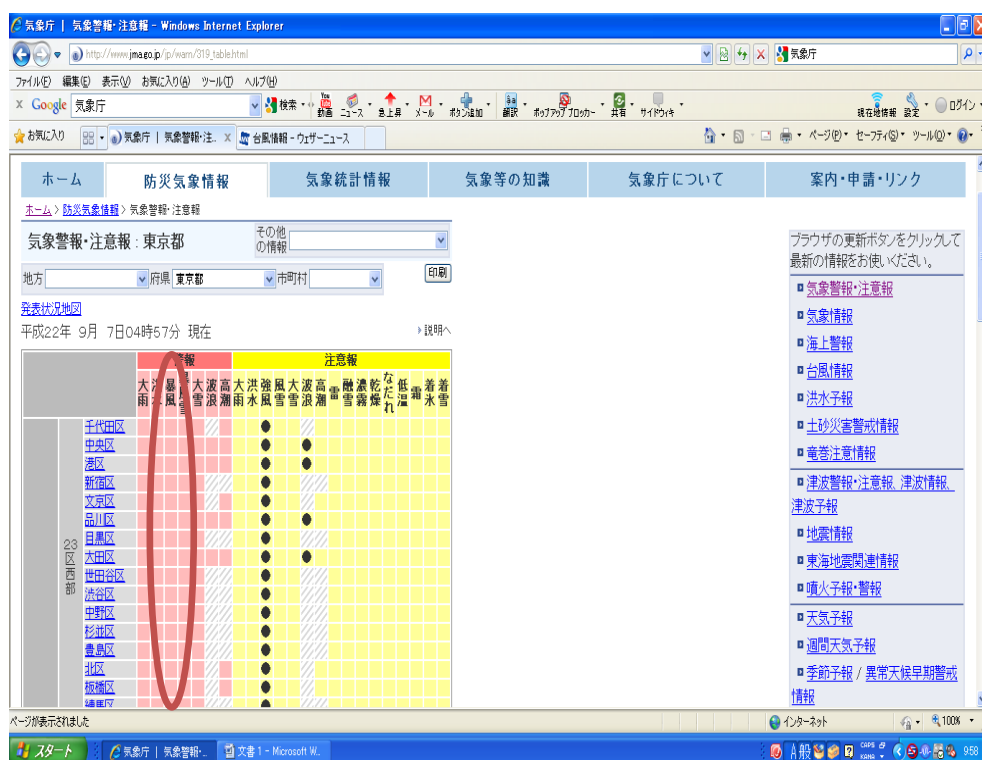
気象庁 | 気象警報・注意報 - Windows Internet Explorer

http://www.jma.go.jp/jp/warn/319_table.html

気象庁

ファイル(F) 編集(E) 表示(V) お気に入り(A) ツール(T) ヘルプ(H)

Google 気象庁 検索 動画 ニュース 急上昇 メール ボタン追加 翻訳 ポップアップブロッカー 共有 サイドウィキ 現在地情報 設定 ログイン

お気に入り 気象庁 | 気象警報・注... 台風情報 - ウェザーニュース

ページ(P) セーフティ(S) ツール(O)

ホーム | 防災気象情報 | 気象統計情報 | 気象等の知識 | 気象庁について | 案内・申請・リンク

ホーム > 防災気象情報 > 気象警報・注意報

気象警報・注意報：東京都

その他の情報

地方 府県 東京都 市町村 印刷

発表状況地図

平成22年 9月 7日04時57分 現在

説明へ

| | | 警報 | | | | | | 注意報 | | | | | | | | | | | | | | | |
|---|---|---|---|---|---|---|---|---|---|---|---|---|---|---|---|---|---|---|---|---|---|---|---|
| | | 大雨 | 洪水 | 暴風 | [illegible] | 大雪 | 波浪 | 高潮 | 大雨 | 洪水 | 強風 | 風雪 | 大雪 | 波浪 | 高潮 | 雷 | 融雪 | 濃霧 | 乾燥 | なだれ | 低温 | 霜 | 着氷 | 着雪 |
| 23区西部 | 千代田区 | | | | | | | | | ● | | | | | | | | | | | | | | |
| | 中央区 | | | | | | | | | ● | | | ● | | | | | | | | | | | |
| | 港区 | | | | | | | | | ● | | | ● | | | | | | | | | | | |
| | 新宿区 | | | | | | | | | ● | | | | | | | | | | | | | | |
| | 文京区 | | | | | | | | | ● | | | | | | | | | | | | | | |
| | 品川区 | | | | | | | | | ● | | | ● | | | | | | | | | | | |
| | 目黒区 | | | | | | | | | ● | | | | | | | | | | | | | | |
| | 大田区 | | | | | | | | | ● | | | ● | | | | | | | | | | | |
| | 世田谷区 | | | | | | | | | ● | | | | | | | | | | | | | | |
| | 渋谷区 | | | | | | | | | ● | | | | | | | | | | | | | | |
| | 中野区 | | | | | | | | | ● | | | | | | | | | | | | | | |
| | 杉並区 | | | | | | | | | ● | | | | | | | | | | | | | | |
| | 豊島区 | | | | | | | | | ● | | | | | | | | | | | | | | |
| | 北区 | | | | | | | | | ● | | | | | | | | | | | | | | |
| | 板橋区 | | | | | | | | | ● | | | | | | | | | | | | | | |
| | 練馬区 | | | | | | | | | ● | | | | | | | | | | | | | | |

ブラウザの更新ボタンをクリックして最新の情報をお使いください。

気象警報・注意報
気象情報
海上警報
台風情報
洪水予報
土砂災害警戒情報
竜巻注意情報
津波警報・注意報、津波情報、津波予報
地震情報
東海地震関連情報
噴火予報・警報
天気予報
週間天気予報
季節予報 / 異常天候早期警戒情報

ページが表示されました インターネット 100%

スタート 気象庁 | 気象警報・... 文書 1 - Microsoft W... A 般 CAPS KANA 9:58